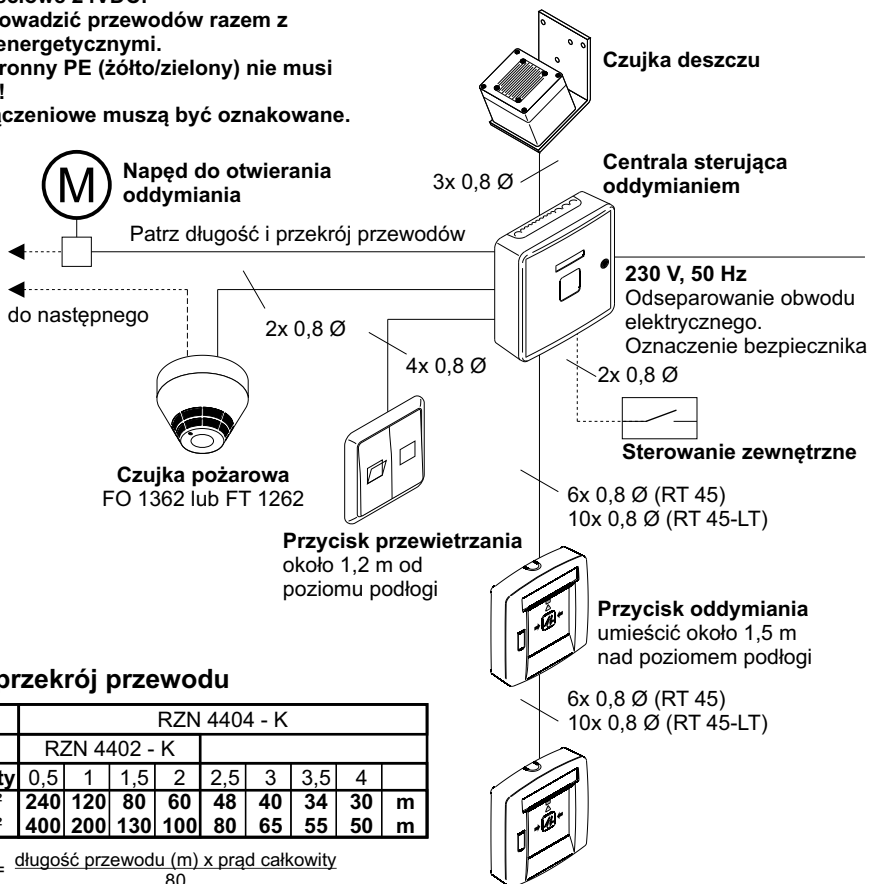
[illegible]ciowe z VDE.
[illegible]owadzić przewodów razem z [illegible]energetycznymi.
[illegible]ronny PE (żółto/zielony) nie musi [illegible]!
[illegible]czeniowe muszą być oznakowane.

Czujka deszczu

Napęd do otwierania oddymiania

3x 0,8 Ø

Centrala sterująca oddymianiem

Patrz długość i przekrój przewodów

230 V, 50 Hz
Odseparowanie obwodu elektrycznego.
Oznaczenie bezpiecznika

do następnego

2x 0,8 Ø

4x 0,8 Ø

2x 0,8 Ø

Sterowanie zewnętrzne

Czujka pożarowa
FO 1362 lub FT 1262

6x 0,8 Ø (RT 45)
10x 0,8 Ø (RT 45-LT)

Przycisk przewietrzania
około 1,2 m od poziomu podłogi

Przycisk oddymiania
umieścić około 1,5 m nad poziomem podłogi

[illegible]przekrój przewodu

6x 0,8 Ø (RT 45)
10x 0,8 Ø (RT 45-LT)

| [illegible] | RZN 4404 - K | | | | | | | | |
|---|---|---|---|---|---|---|---|---|---|
| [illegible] | RZN 4402 - K | | | | | | | | |
| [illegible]ty | 0,5 | 1 | 1,5 | 2 | 2,5 | 3 | 3,5 | 4 | |
| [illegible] | 240 | 120 | 80 | 60 | 48 | 40 | 34 | 30 | m |
| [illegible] | 400 | 200 | 130 | 100 | 80 | 65 | 55 | 50 | m |

$= \frac{\text{długość przewodu (m) x prąd całkowity}}{80}$